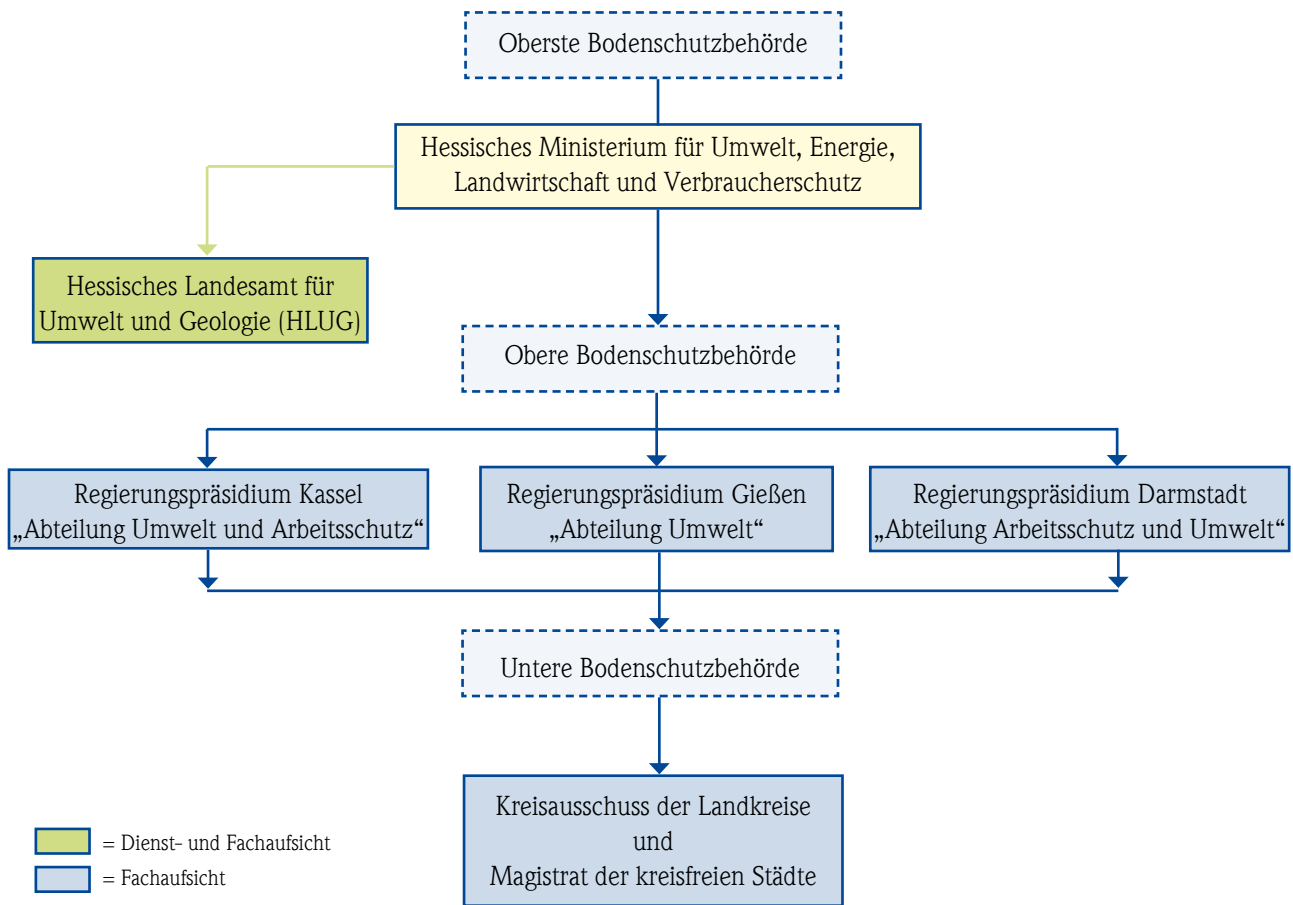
Oberste Bodenschutzbehörde

Hessisches Ministerium für Umwelt, Energie, Landwirtschaft und Verbraucherschutz

Hessisches Landesamt für Umwelt und Geologie (HLUG)

Obere Bodenschutzbehörde

Regierungspräsidium Kassel „Abteilung Umwelt und Arbeitsschutz“

Regierungspräsidium Gießen „Abteilung Umwelt“

Regierungspräsidium Darmstadt „Abteilung Arbeitsschutz und Umwelt“

Untere Bodenschutzbehörde

Kreisausschuss der Landkreise und Magistrat der kreisfreien Städte

= Dienst- und Fachaufsicht

= Fachaufsicht